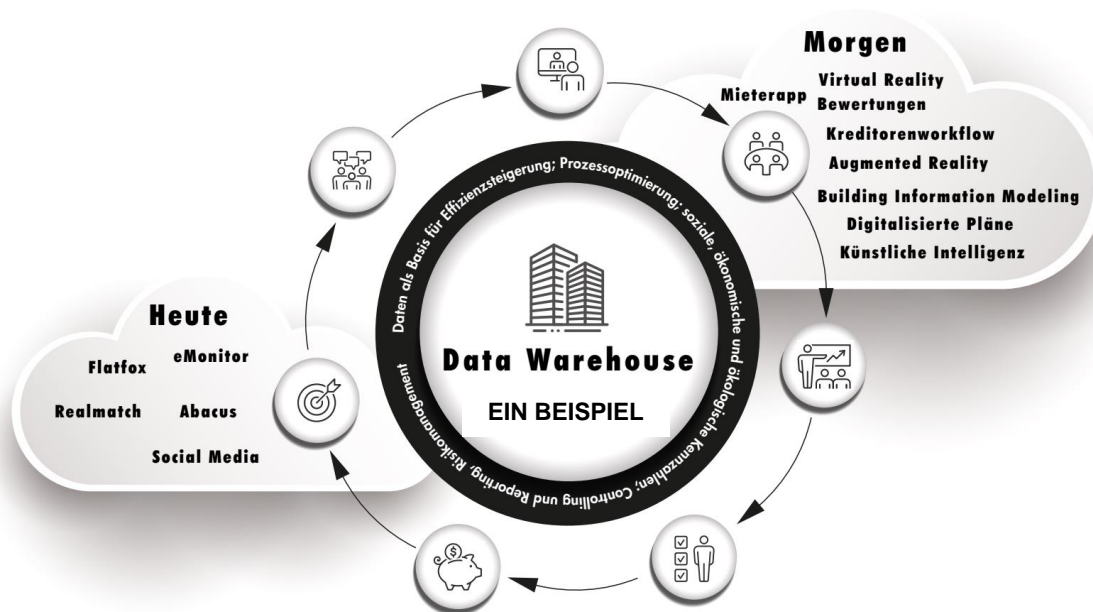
Morgen

Mieterapp

Virtual Reality
Bewertungen

Kreditorenworkflow

Augmented Reality

Building Information Modeling

Digitalisierte Pläne

Künstliche Intelligenz

Daten als Basis für Effizienzsteigerung; Prozessoptimierung; soziale, ökonomische und ökologische Kennzahlen; Controlling und Reporting, Risikomanagement

Data Warehouse

EIN BEISPIEL

Heute

Flatfox

eMonitor

Realmatch

Abacus

Social Media